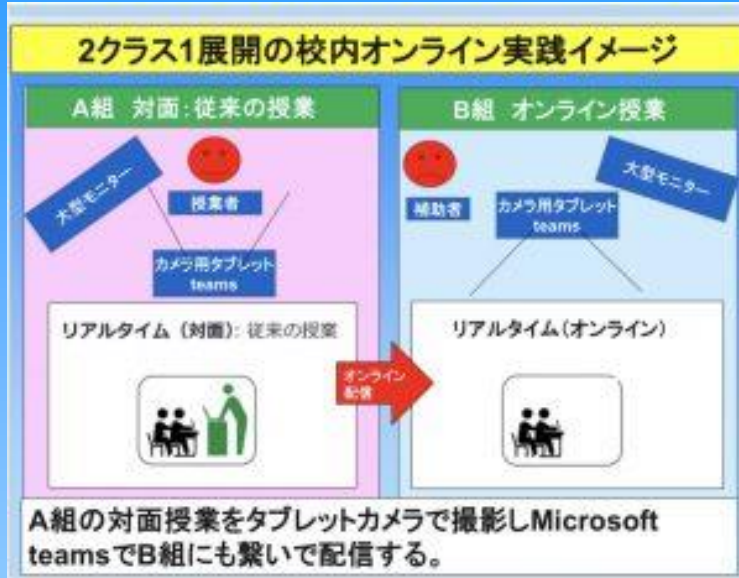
2クラス1展開の校内オンライン実践イメージ

A組　対面:従来の授業

大型モニター

授業者

カメラ用タブレット
teams

リアルタイム（対面）: 従来の授業

オンライン
配信

B組　オンライン授業

補助者

カメラ用タブレット
teams

大型モニター

リアルタイム（オンライン）

A組の対面授業をタブレットカメラで撮影しMicrosoft teamsでB組にも繋いで配信する。